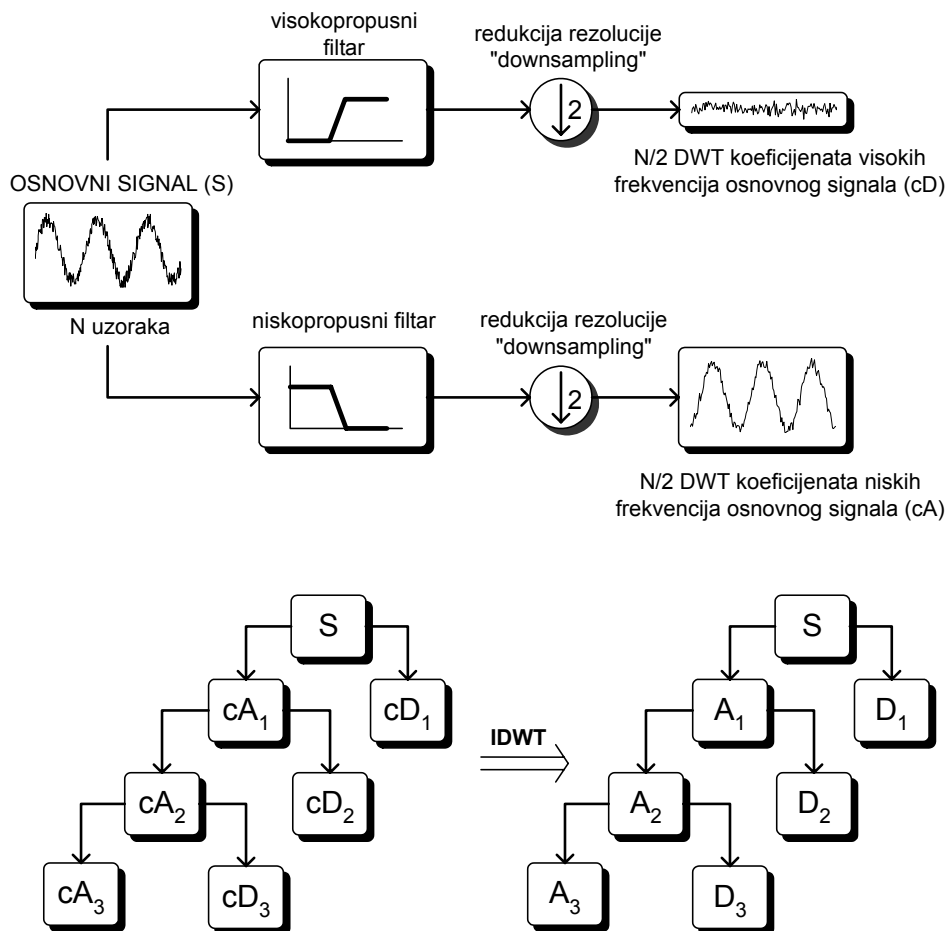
visokopropusni filtar

redukcija rezolucije "downsampling"

2

N/2 DWT koeficijenata visokih frekvencija osnovnog signala (cD)

OSNOVNI SIGNAL (S)

N uzoraka

niskopropusni filtar

redukcija rezolucije "downsampling"

2

N/2 DWT koeficijenata niskih frekvencija osnovnog signala (cA)

S

$cA_1$

$cD_1$

$cA_2$

$cD_2$

$cA_3$

$cD_3$

IDWT

S

$A_1$

$D_1$

$A_2$

$D_2$

$A_3$

$D_3$